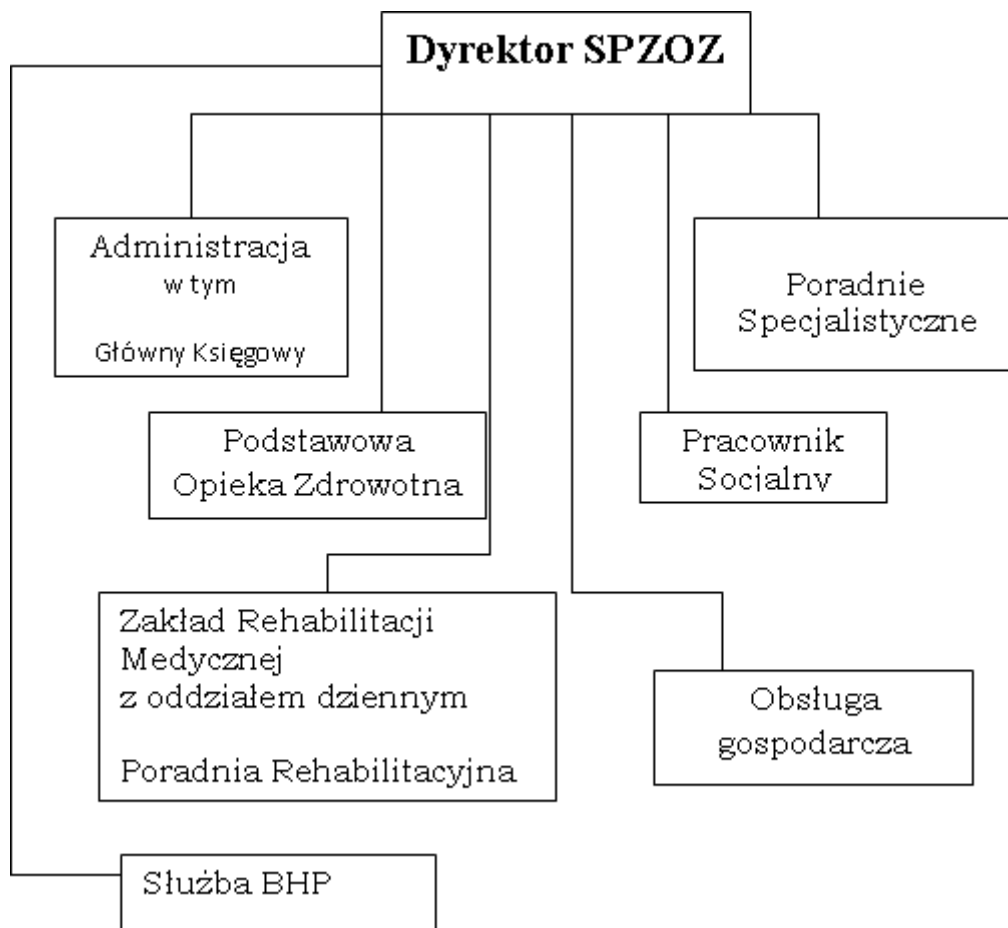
Dyrektor SPZOZ

Administracja
w tym
Główny Księgowy

Poradnie Specjalistyczne

Podstawowa Opieka Zdrowotna

Pracownik Socjalny

Zakład Rehabilitacji Medycznej z oddziałem dziennym

Poradnia Rehabilitacyjna

Obsługa gospodarcza

Służba BHP